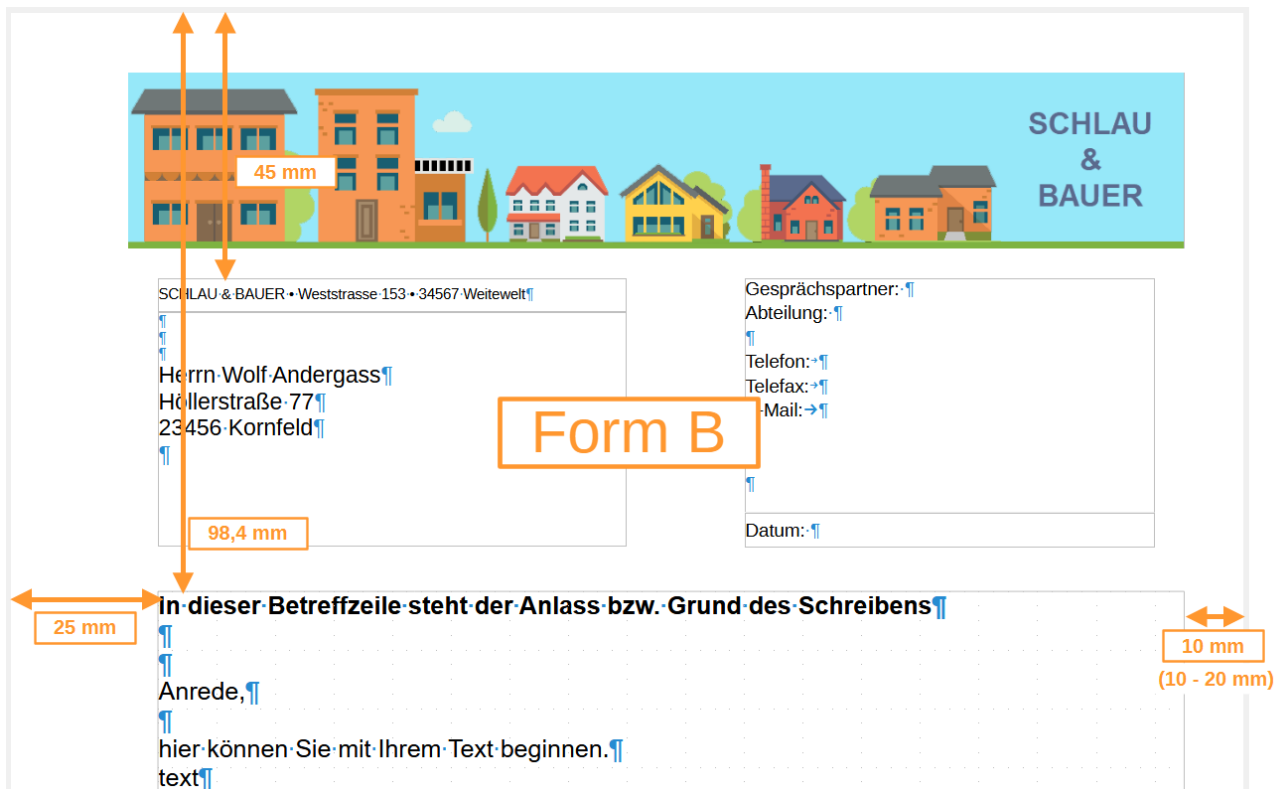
SCHLAU & BAUER

45 mm

SCHLAU·&·BAUER·•·Weststrasse·153·•·34567·Weitewelt¶
¶
¶
¶
Herrn·Wolf·Andergass¶
Höllerstraße·77¶
23456·Kornfeld¶
¶

Gesprächspartner:·¶
Abteilung:·¶
¶
Telefon:→¶
Telefax:→¶
E-Mail:→¶
¶
Datum:·¶

Form B

98,4 mm

25 mm

10 mm
(10 - 20 mm)

In·dieser·Betreffzeile·steht·der·Anlass·bzw.·Grund·des·Schreibens¶
¶
¶
Anrede,¶
¶
hier·können·Sie·mit·Ihrem·Text·beginnen.¶
text¶